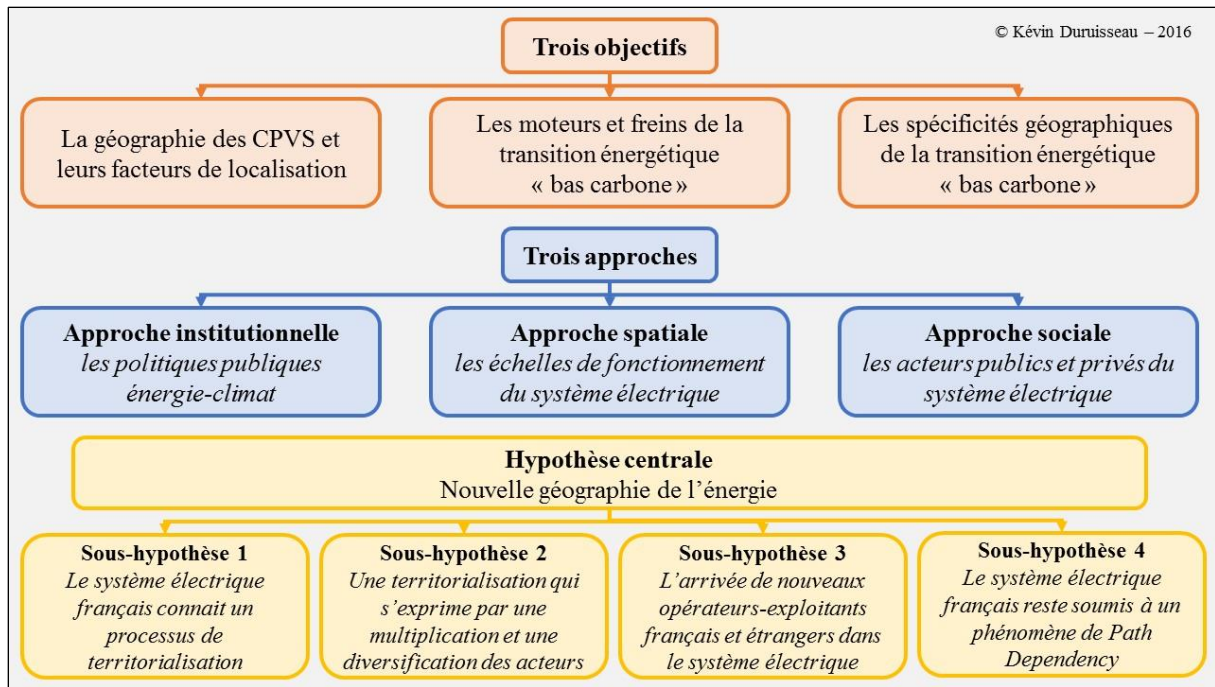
© Kévin Duruisseau – 2016

Trois objectifs

La géographie des CPVS et leurs facteurs de localisation

Les moteurs et freins de la transition énergétique « bas carbone »

Les spécificités géographiques de la transition énergétique « bas carbone »

Trois approches

Approche institutionnelle
les politiques publiques énergie-climat

Approche spatiale
les échelles de fonctionnement du système électrique

Approche sociale
les acteurs publics et privés du système électrique

Hypothèse centrale
Nouvelle géographie de l'énergie

Sous-hypothèse 1
Le système électrique français connait un processus de territorialisation

Sous-hypothèse 2
Une territorialisation qui s'exprime par une multiplication et une diversification des acteurs

Sous-hypothèse 3
L'arrivée de nouveaux opérateurs-exploitants français et étrangers dans le système électrique

Sous-hypothèse 4
Le système électrique français reste soumis à un phénomène de Path Dependency